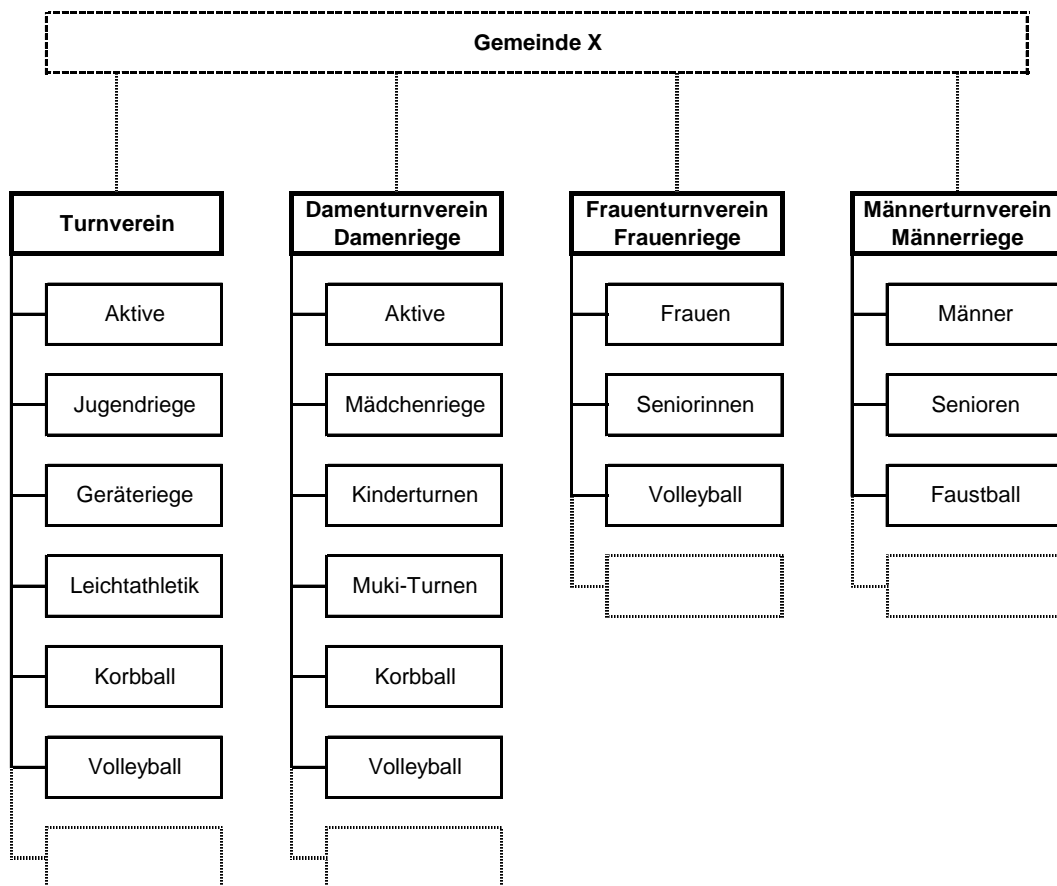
Gemeinde X

Turnverein

Aktive

Jugendriege

Geräteriege

Leichtathletik

Korbball

Volleyball

Damenturnverein Damenriege

Aktive

Mädchenriege

Kinderturnen

Muki-Turnen

Korbball

Volleyball

Frauenturnverein Frauenriege

Frauen

Seniorinnen

Volleyball

Männerturnverein Männerriege

Männer

Senioren

Faustball